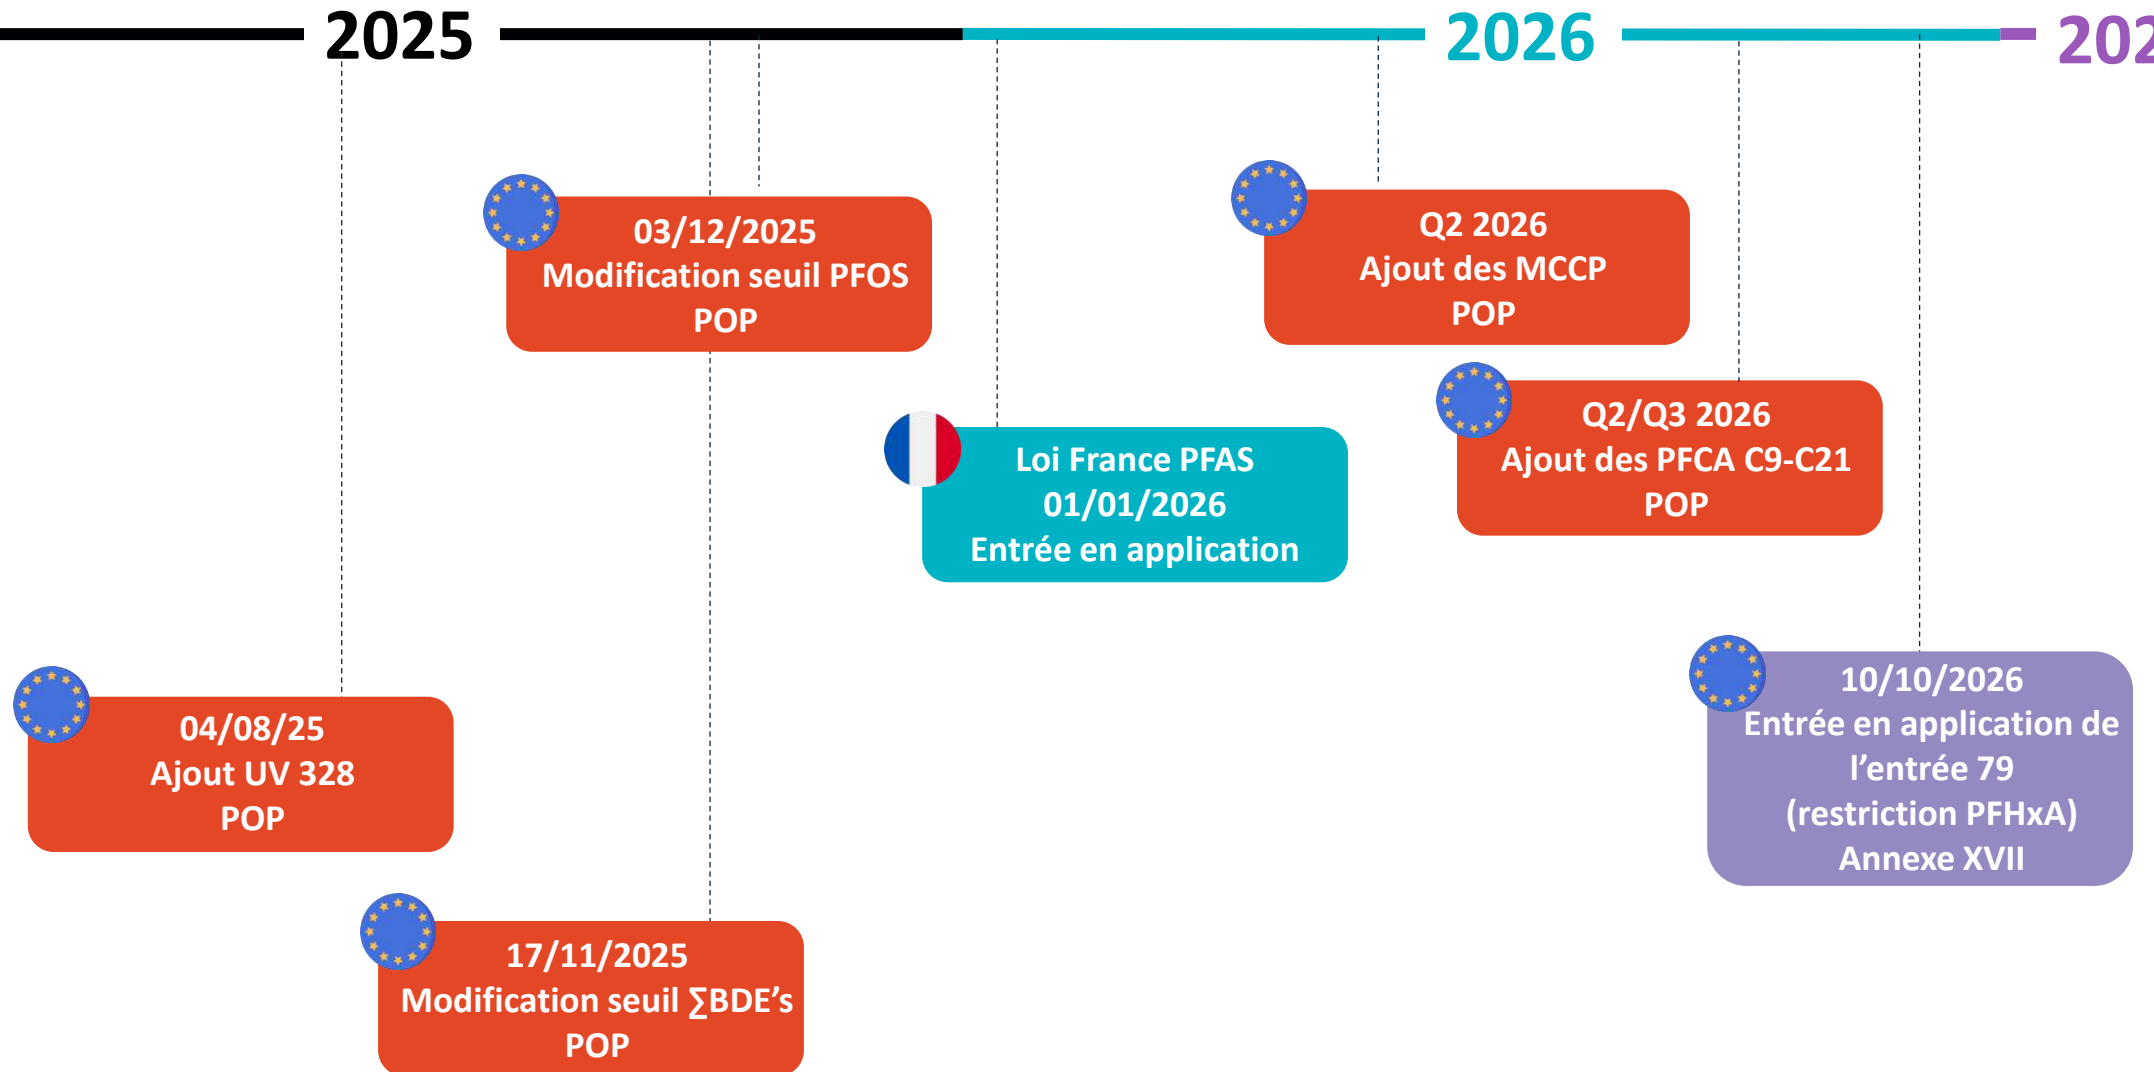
2025

2026

202

03/12/2025
Modification seuil PFOS
POP

Q2 2026
Ajout des MCCP
POP

Q2/Q3 2026
Ajout des PFCA C9-C21
POP

Loi France PFAS
01/01/2026
Entrée en application

04/08/25
Ajout UV 328
POP

10/10/2026
Entrée en application de l'entrée 79
(restriction PFHxA)
Annexe XVII

17/11/2025
Modification seuil ∑BDE's
POP